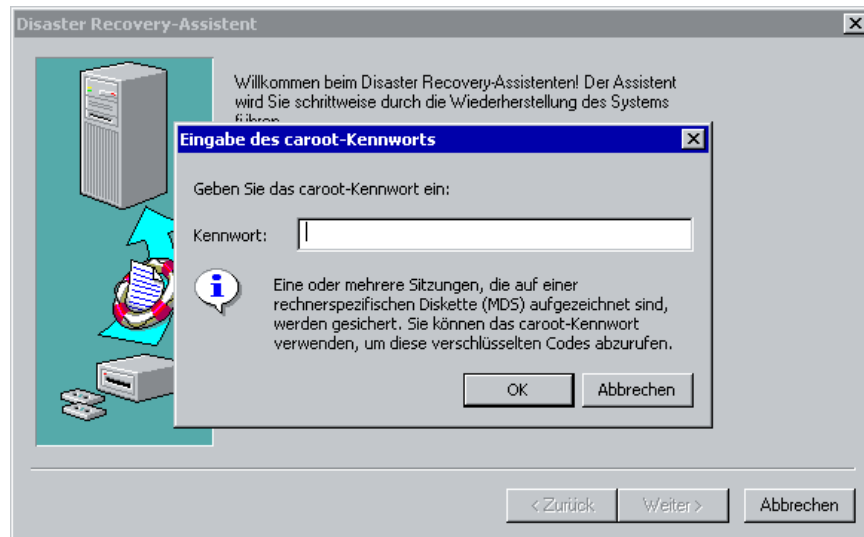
Disaster Recovery-Assistent

Willkommen beim Disaster Recovery-Assistenten! Der Assistent wird Sie schrittweise durch die Wiederherstellung des Systems führen.

Eingabe des caroot-Kennworts

Geben Sie das caroot-Kennwort ein:

Kennwort:

Eine oder mehrere Sitzungen, die auf einer rechnerspezifischen Diskette (MDS) aufgezeichnet sind, werden gesichert. Sie können das caroot-Kennwort verwenden, um diese verschlüsselten Codes abzurufen.

OK Abbrechen

< Zurück Weiter > Abbrechen